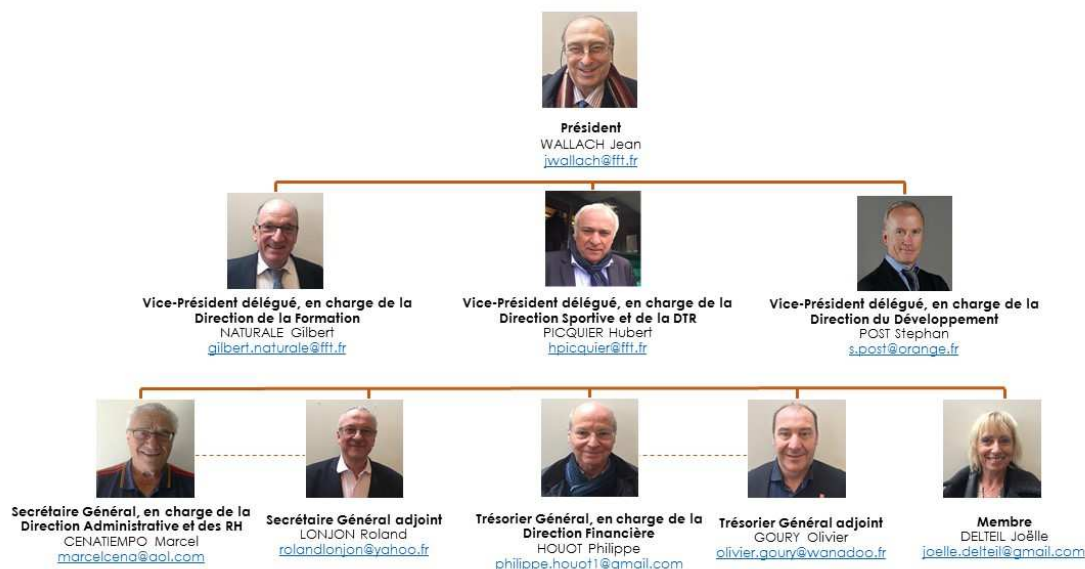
Président
WALLACH Jean
jwallach@fft.fr

Vice-Président délégué, en charge de la Direction de la Formation
NATURALE Gilbert
gilbert.naturale@fft.fr

Vice-Président délégué, en charge de la Direction Sportive et de la DTR
PICQUIER Hubert
hpicquier@fft.fr

Vice-Président délégué, en charge de la Direction du Développement
POST Stephan
s.post@orange.fr

Secrétaire Général, en charge de la Direction Administrative et des RH
CENATIEMPO Marcel
marcelcena@aol.com

Secrétaire Général adjoint
LONJON Roland
rolandlonjon@yahoo.fr

Trésorier Général, en charge de la Direction Financière
HOUOT Philippe
philippe.houot1@gmail.com

Trésorier Général adjoint
GOURY Olivier
olivier.goury@wanadoo.fr

Membre
DELTEIL Joëlle
joelle.delteil@gmail.com